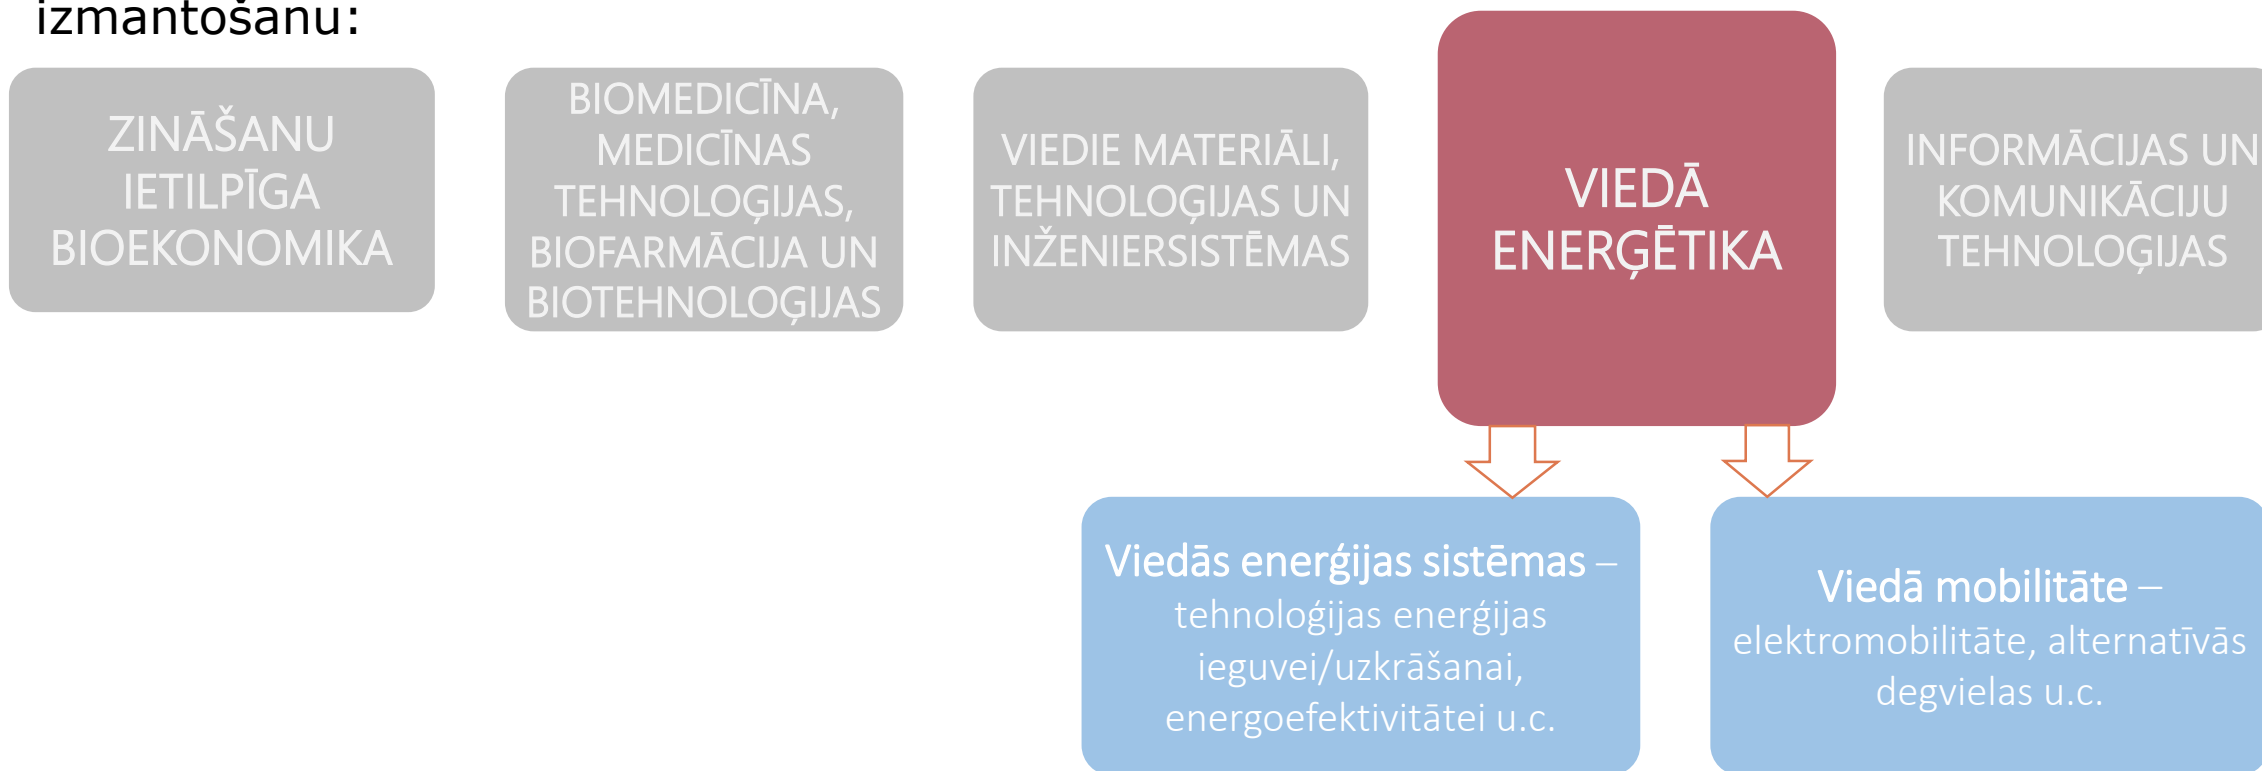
izmantošanu:

ZINĀŠANU IETILPĪGA BIOEKONOMIKA

BIOMEDICĪNA, MEDICĪNAS TEHNOLOĢIJAS, BIOFARMĀCIJA UN BIOTEHNOLOĢIJAS

VIEDIE MATERIĀLI, TEHNOLOĢIJAS UN INŽENIERSISTĒMAS

VIEDĀ ENERĢĒTIKA

INFORMĀCIJAS UN KOMUNIKĀCIJU TEHNOLOĢIJAS

Viedās enerģijas sistēmas – tehnoloģijas enerģijas ieguvei/uzkrāšanai, energoefektivitātei u.c.

Viedā mobilitāte – elektromobilitāte, alternatīvās degvielas u.c.